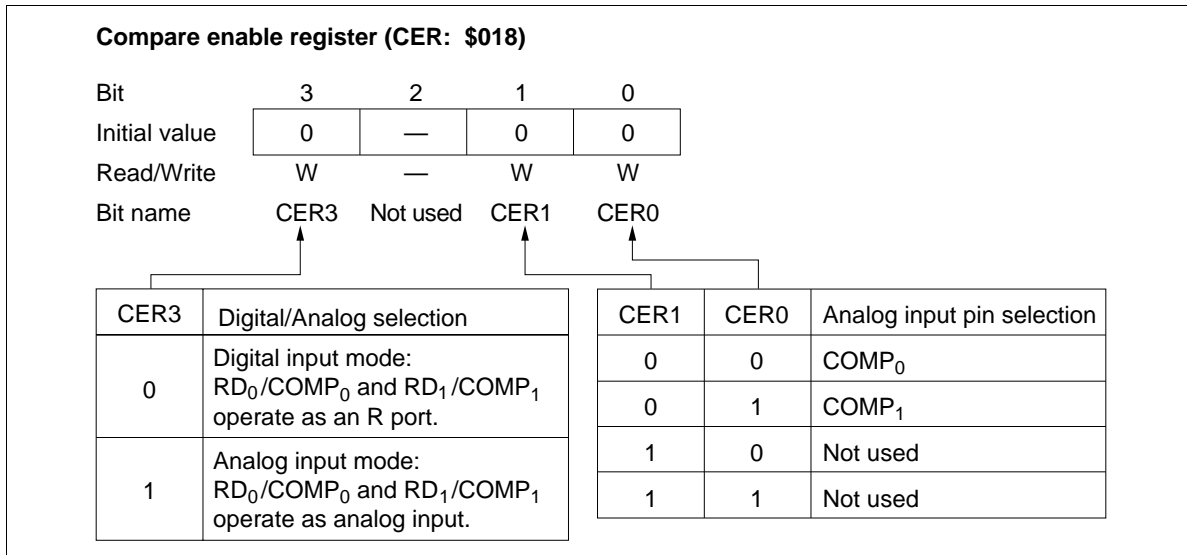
**Compare enable register (CER: \$018)**

| Bit | 3 | 2 | 1 | 0 |
|---|---|---|---|---|
| Initial value | 0 | — | 0 | 0 |
| Read/Write | W | — | W | W |
| Bit name | CER3 | Not used | CER1 | CER0 |

| CER3 | Digital/Analog selection |
|---|---|
| 0 | Digital input mode: $RD_0$/$COMP_0$ and $RD_1$/$COMP_1$ operate as an R port. |
| 1 | Analog input mode: $RD_0$/$COMP_0$ and $RD_1$/$COMP_1$ operate as analog input. |

| CER1 | CER0 | Analog input pin selection |
|---|---|---|
| 0 | 0 | $COMP_0$ |
| 0 | 1 | $COMP_1$ |
| 1 | 0 | Not used |
| 1 | 1 | Not used |